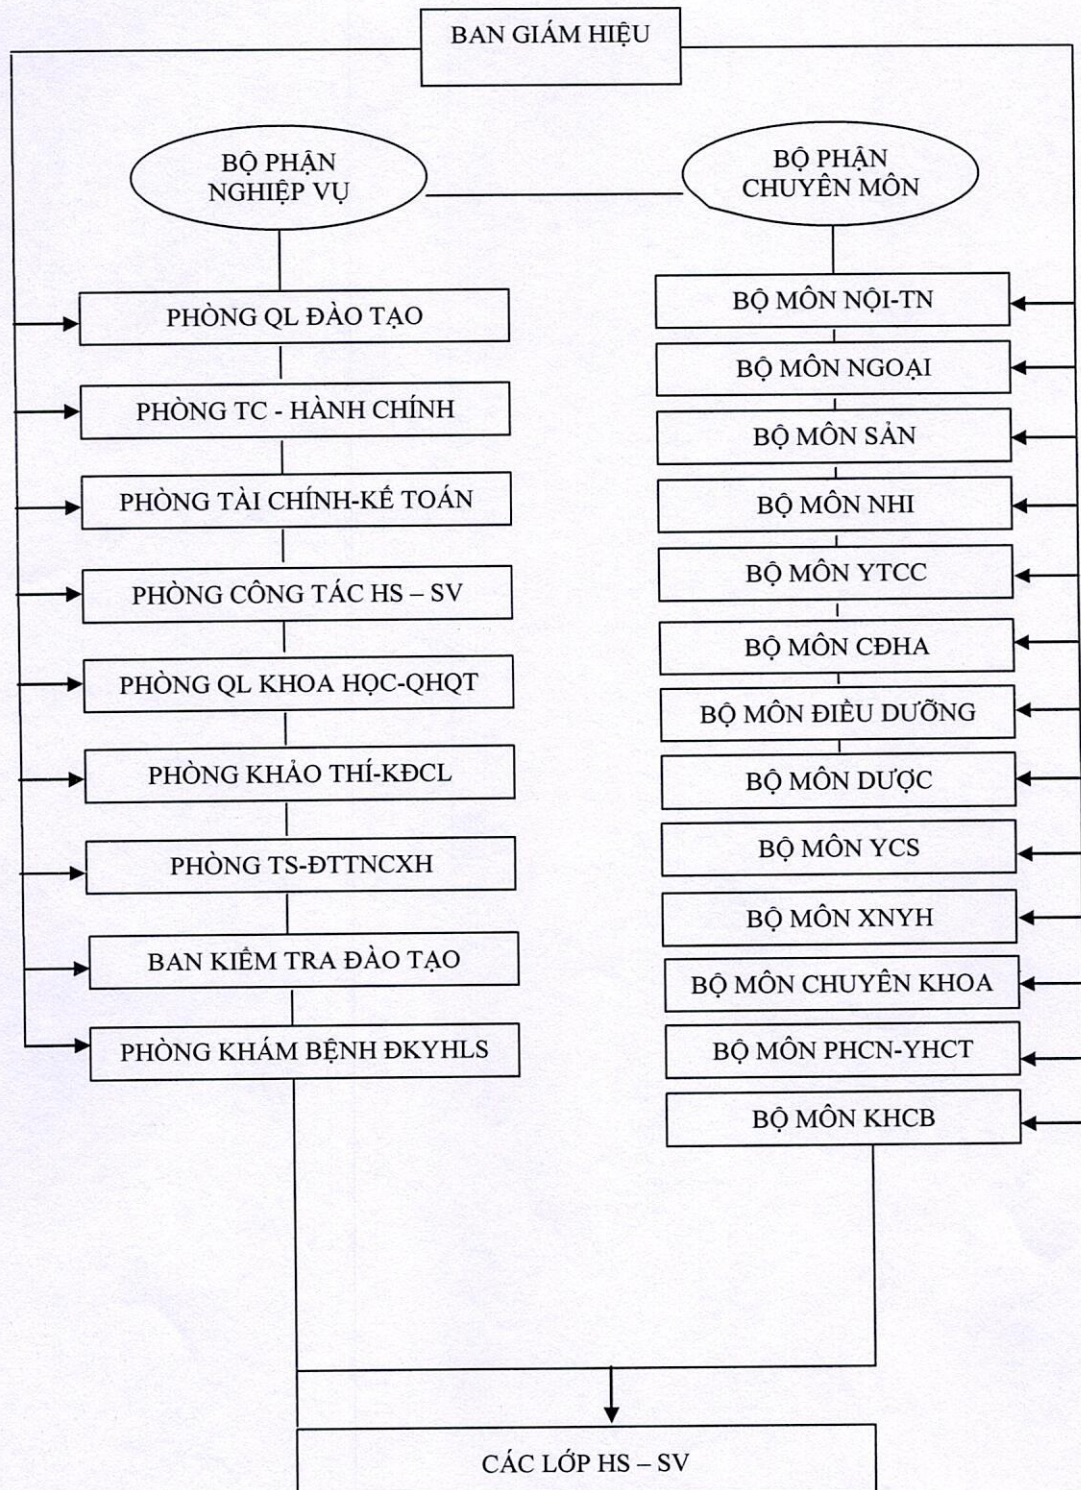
BAN GIÁM HIỆU

BỘ PHẬN NGHIỆP VỤ

BỘ PHẬN CHUYÊN MÔN

PHÒNG QL ĐÀO TẠO

PHÒNG TC - HÀNH CHÍNH

PHÒNG TÀI CHÍNH-KẾ TOÁN

PHÒNG CÔNG TÁC HS – SV

PHÒNG QL KHOA HỌC-QHQT

PHÒNG KHẢO THÍ-KĐCL

PHÒNG TS-ĐTTNCXH

BAN KIỂM TRA ĐÀO TẠO

PHÒNG KHÁM BỆNH ĐKYHLS

BỘ MÔN NỘI-TN

BỘ MÔN NGOẠI

BỘ MÔN SẢN

BỘ MÔN NHI

BỘ MÔN YTCC

BỘ MÔN CĐHA

BỘ MÔN ĐIỀU DƯỠNG

BỘ MÔN DƯỢC

BỘ MÔN YCS

BỘ MÔN XNYH

BỘ MÔN CHUYÊN KHOA

BỘ MÔN PHCN-YHCT

BỘ MÔN KHCB

CÁC LỚP HS – SV